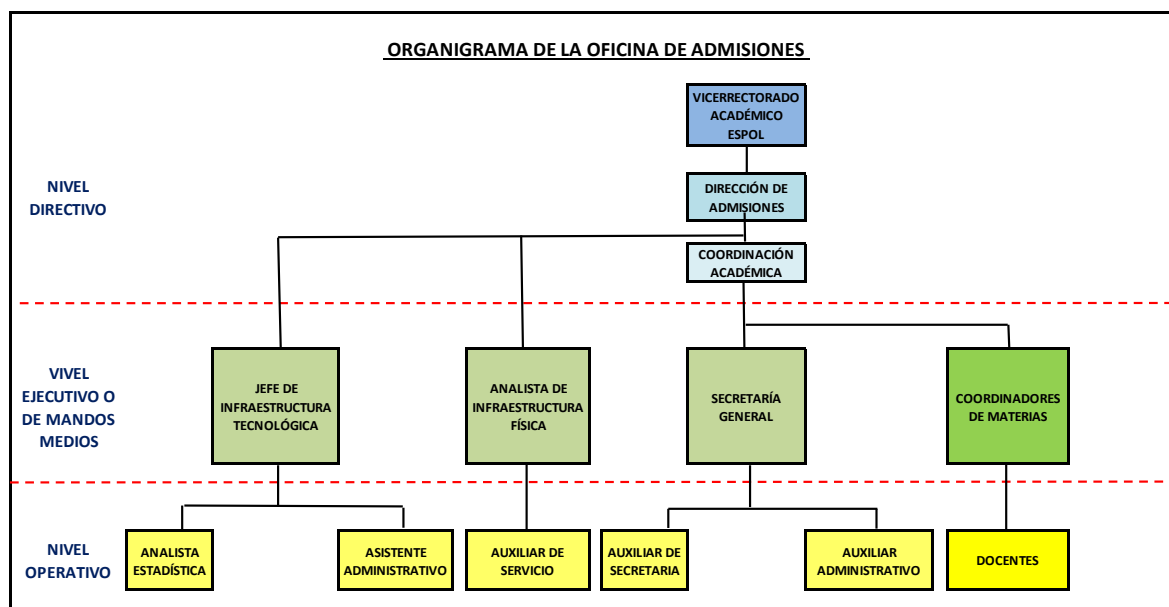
ORGANIGRAMA DE LA OFICINA DE ADMISIONES

VICERRECTORADO ACADÉMICO ESPOL

NIVEL DIRECTIVO

DIRECCIÓN DE ADMISIONES

COORDINACIÓN ACADÉMICA

VIVEL EJECUTIVO O DE MANDOS MEDIOS

JEFE DE INFRAESTRUCTURA TECNOLÓGICA

ANALISTA DE INFRAESTRUCTURA FÍSICA

SECRETARÍA GENERAL

COORDINADORES DE MATERIAS

NIVEL OPERATIVO

ANALISTA ESTADÍSTICA

ASISTENTE ADMINISTRATIVO

AUXILIAR DE SERVICIO

AUXILIAR DE SECRETARIA

AUXILIAR ADMINISTRATIVO

DOCENTES